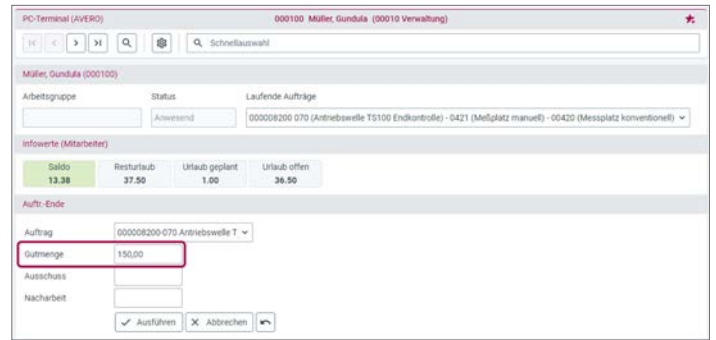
PC-Terminal (AVERO)

000100 Müller, Gundula (00010 Verwaltung)

Schnellauswahl

Müller, Gundula (000100)

Arbeitsgruppe

Status

Laufende Aufträge

Anwesend

000008200 070 (Antriebswelle TS100 Endkontrolle) - 0421 (Meßplatz manuell) - 00420 (Messplatz konventionell)

Infowerte (Mitarbeiter)

| Saldo | Resturlaub | Urlaub geplant | Urlaub offen |
|---|---|---|---|
| 13.38 | 37.50 | 1.00 | 36.50 |

Auftr.-Ende

Auftrag 000008200-070 Antriebswelle T

Gutmenge 150,00

Ausschuss

Nacharbeit

Ausführen Abbrechen